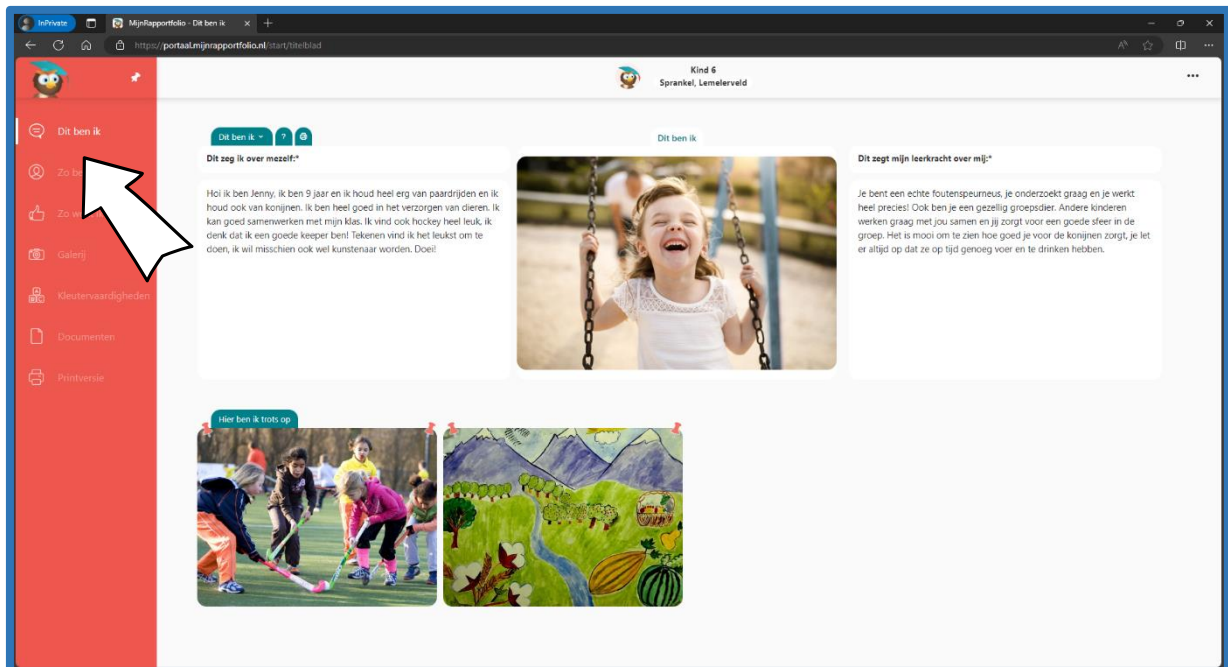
InPrivate

MijnRapportfolio - Dit ben ik

https://portaal.mijnrapportfolio.nl/start/titelblad

Kind 6
Sprankel, Lemelerveld

...

Dit ben ik

Zo be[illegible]

Zo w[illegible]

Galerij

Kleutervaardigheden

Documenten

Printversie

Dit ben ik

?

Dit zeg ik over mezelf:*

Hoi ik ben Jenny, ik ben 9 jaar en ik houd heel erg van paardrijden en ik houd ook van konijnen. Ik ben heel goed in het verzorgen van dieren. Ik kan goed samenwerken met mijn klas. Ik vind ook hockey heel leuk, ik denk dat ik een goede keeper ben! Tekenen vind ik het leukst om te doen, ik wil misschien ook wel kunstenaar worden. Doei!

Dit ben ik

Dit zegt mijn leerkracht over mij:*

Je bent een echte foutenspeurneus, je onderzoekt graag en je werkt heel precies! Ook ben je een gezellig groepsdier. Andere kinderen werken graag met jou samen en jij zorgt voor een goede sfeer in de groep. Het is mooi om te zien hoe goed je voor de konijnen zorgt, je let er altijd op dat ze op tijd genoeg voer en te drinken hebben.

Hier ben ik trots op